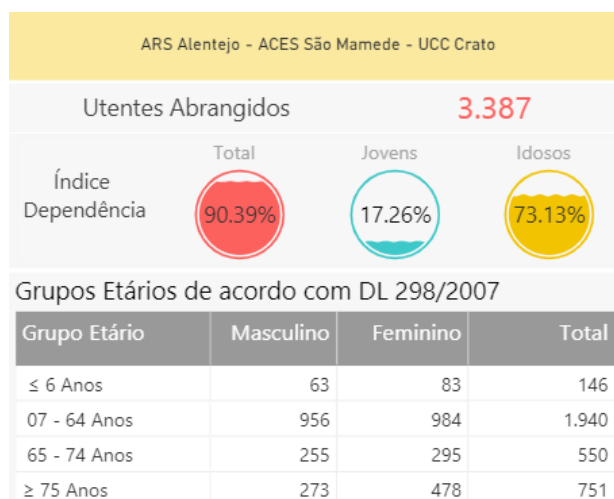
ARS Alentejo - ACES São Mamede - UCC Crato

Utentes Abrangidos 3.387

Índice Dependência

Total
90.39%

Jovens
17.26%

Idosos
73.13%

Grupos Etários de acordo com DL 298/2007

| Grupo Etário | Masculino | Feminino | Total |
|---|---|---|---|
| ≤ 6 Anos | 63 | 83 | 146 |
| 07 - 64 Anos | 956 | 984 | 1.940 |
| 65 - 74 Anos | 255 | 295 | 550 |
| ≥ 75 Anos | 273 | 478 | 751 |